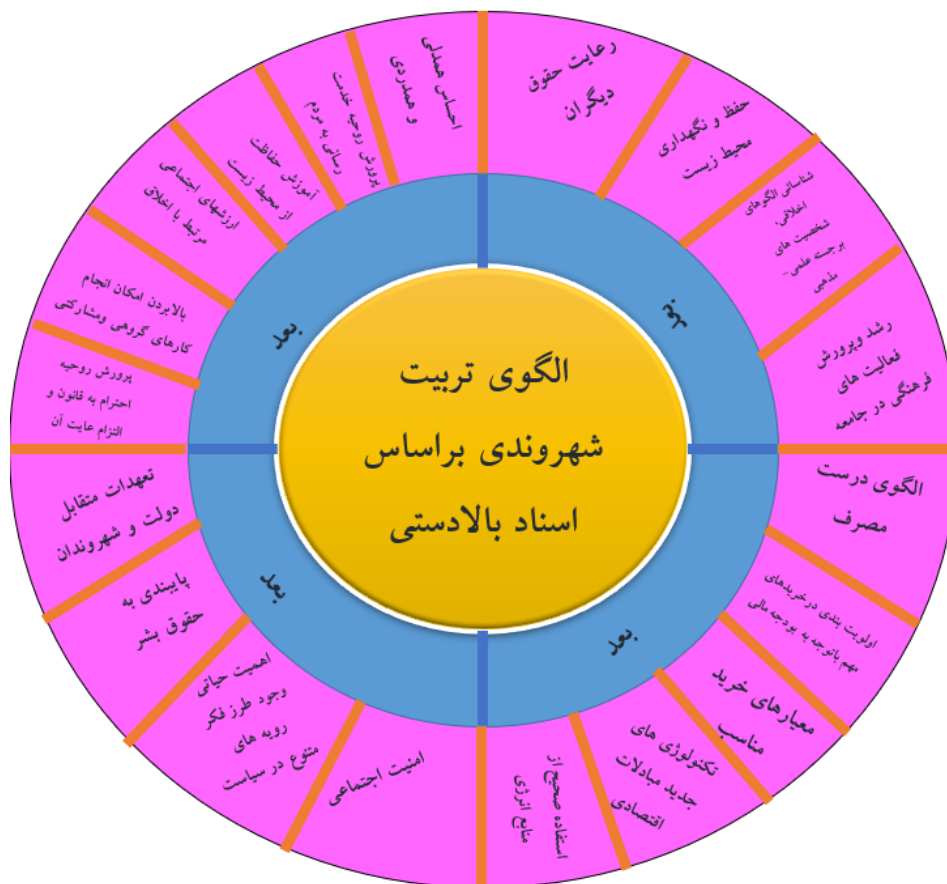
الگوی تربیت
شهروندی براساس
اسناد بالادستی

بعد

رعایت حقوق دیگران

حفظ و نگهداری محیط زیست

شناسائی الگوهای اخلاقی، شخصیت های برجسته علمی - مذهبی

رشد وپرورش فعالیت های فرهنگی در جامعه

بعد

الگوی درست مصرف

اولویت بندی در خریدهای مهم باتوجه به بودجه مالی

معیارهای خرید مناسب

تکنولوژی های جدید مبادلات اقتصادی

استفاده صحیح از منابع انرژی

بعد

امنیت اجتماعی

اهمیت حیاتی وجود طرز فکر رویه های متنوع در سیاست

پایبندی به حقوق بشر

تعهدات متقابل دولت و شهروندان

بعد

پرورش روحیه احترام به قانون و التزام عایت آن

بالابردن امکان انجام کارهای گروهی ومشارکتی

ارزشهای اجتماعی مرتبط با اخلاق

آموزش حفاظت از محیط زیست

پرورش روحیه خدمت رسانی به مردم

احساس همدلی و همدردی